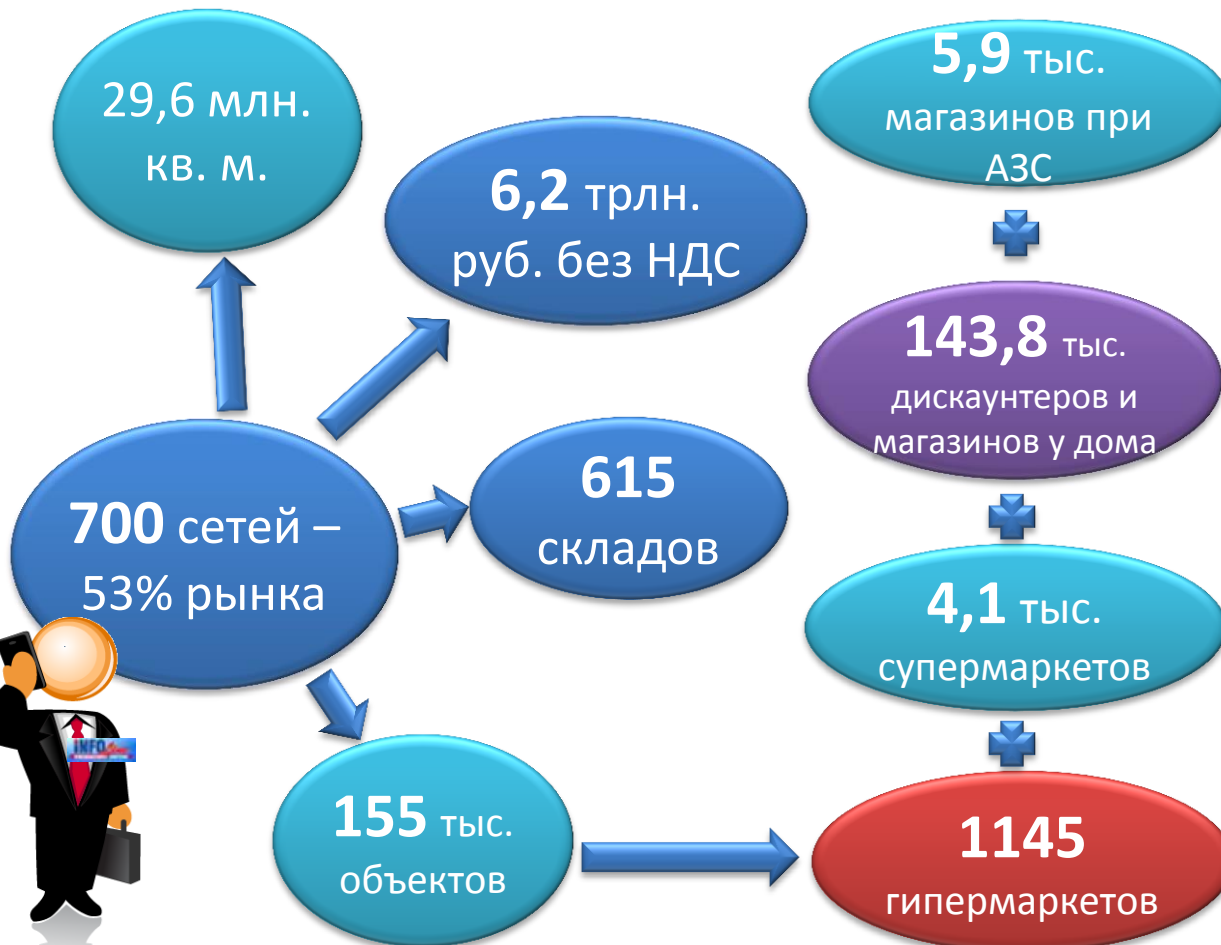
29,6 млн. кв. м.

6,2 трлн. руб. без НДС

700 сетей – 53% рынка

615 складов

155 тыс. объектов

5,9 тыс. магазинов при АЗС

143,8 тыс. дискаунтеров и магазинов у дома

4,1 тыс. супермаркетов

1145 гипермаркетов

INFO